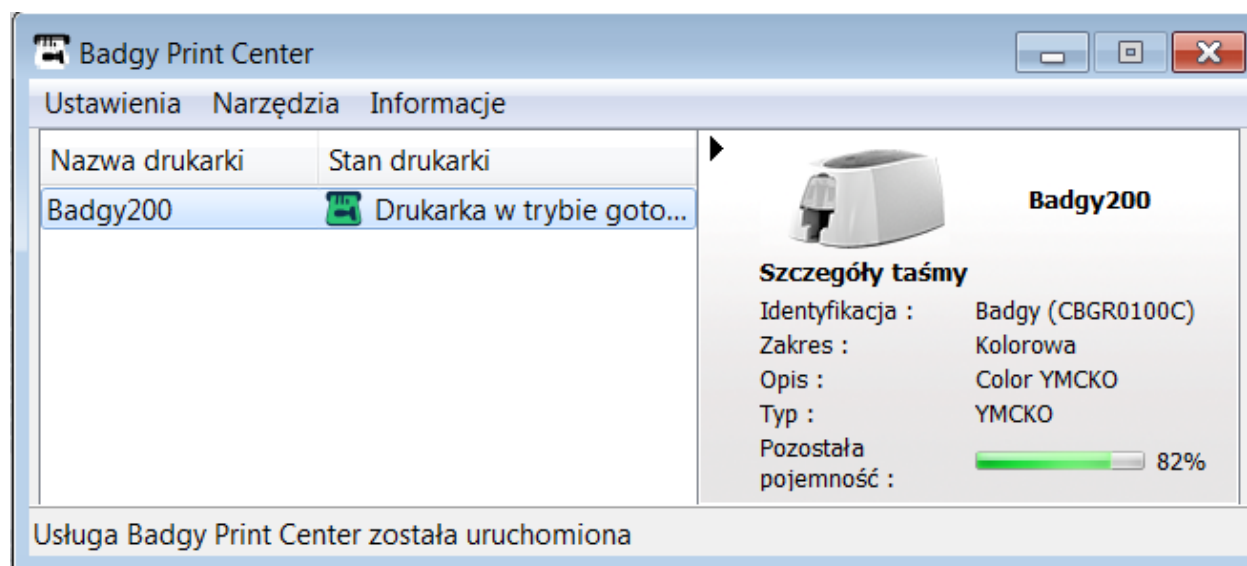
Badgy Print Center

Ustawienia Narzędzia Informacje

| Nazwa drukarki | Stan drukarki |
|---|---|
| Badgy200 | Drukarka w trybie goto... |

Badgy200

Szczegóły taśmy

| | |
|---|---|
| Identyfikacja : | Badgy (CBGR0100C) |
| Zakres : | Kolorowa |
| Opis : | Color YMCKO |
| Typ : | YMCKO |
| Pozostała pojemność : | 82% |

Usługa Badgy Print Center została uruchomiona